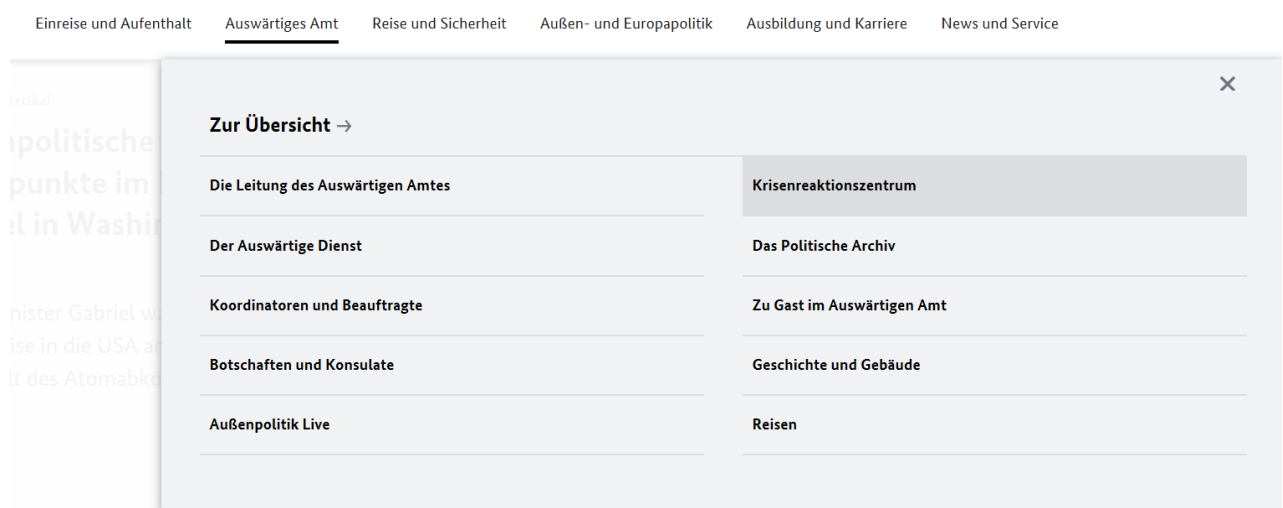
Einreise und Aufenthalt   Auswärtiges Amt   Reise und Sicherheit   Außen- und Europapolitik   Ausbildung und Karriere   News und Service

rtikel

ıpolitische
punkte im
l in Washi

nister Gabriel w
ise in die USA a
lt des Atomabk

×

Zur Übersicht →

Die Leitung des Auswärtigen Amtes

Der Auswärtige Dienst

Koordinatoren und Beauftragte

Botschaften und Konsulate

Außenpolitik Live

Krisenreaktionszentrum

Das Politische Archiv

Zu Gast im Auswärtigen Amt

Geschichte und Gebäude

Reisen